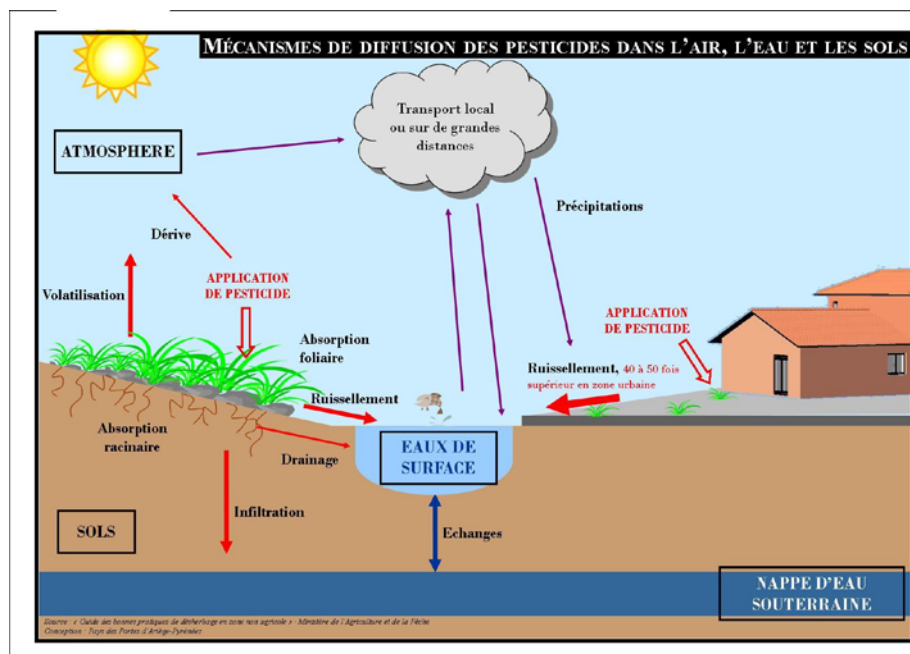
MÉCANISMES DE DIFFUSION DES PESTICIDES DANS L'AIR, L'EAU ET LES SOLS

Transport local ou sur de grandes distances

ATMOSPHERE

Précipitations

Dérive

Volatilisation

APPLICATION DE PESTICIDE

Absorption foliaire

APPLICATION DE PESTICIDE

Ruissellement, 40 à 50 fois supérieur en zone urbaine

Ruissellement

Absorption racinaire

Drainage

EAUX DE SURFACE

Infiltration

SOLS

Echanges

NAPPE D'EAU SOUTERRAINE

Source : « Guide des bonnes pratiques de désherbage en zone non agricole » - Ministère de l'Agriculture et de la Pêche
Conception : Pays des Portes d'Ariège-Pyrénées